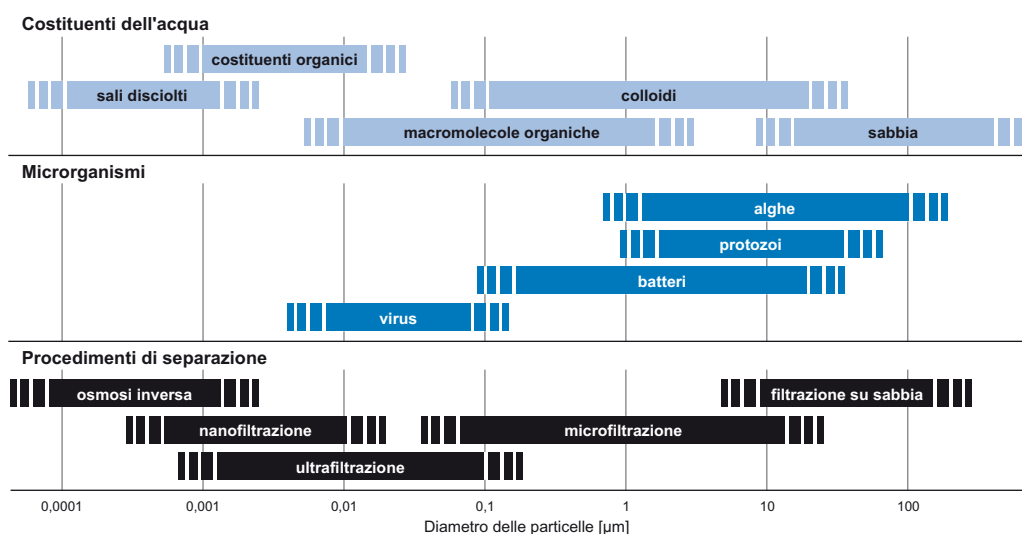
Costituenti dell'acqua

costituenti organici

sali disciolti

colloidi

macromolecole organiche

sabbia

Microrganismi

alghe

protozoi

batteri

virus

Procedimenti di separazione

osmosi inversa

filtrazione su sabbia

nanofiltrazione

microfiltrazione

ultrafiltrazione

0,0001 0,001 0,01 0,1 1 10 100

Diametro delle particelle [µm]